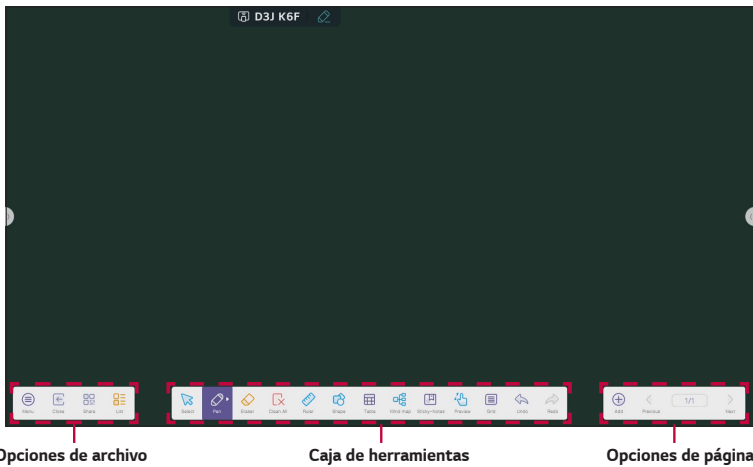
D3J K6F

Menu Close Share List

Select Pen Eraser Clean All Ruler Shape Table Mind map Sticky-notes Preview Grid Undo Redo

Add Previous 1/1 Next

Opciones de archivo

Caja de herramientas

Opciones de página